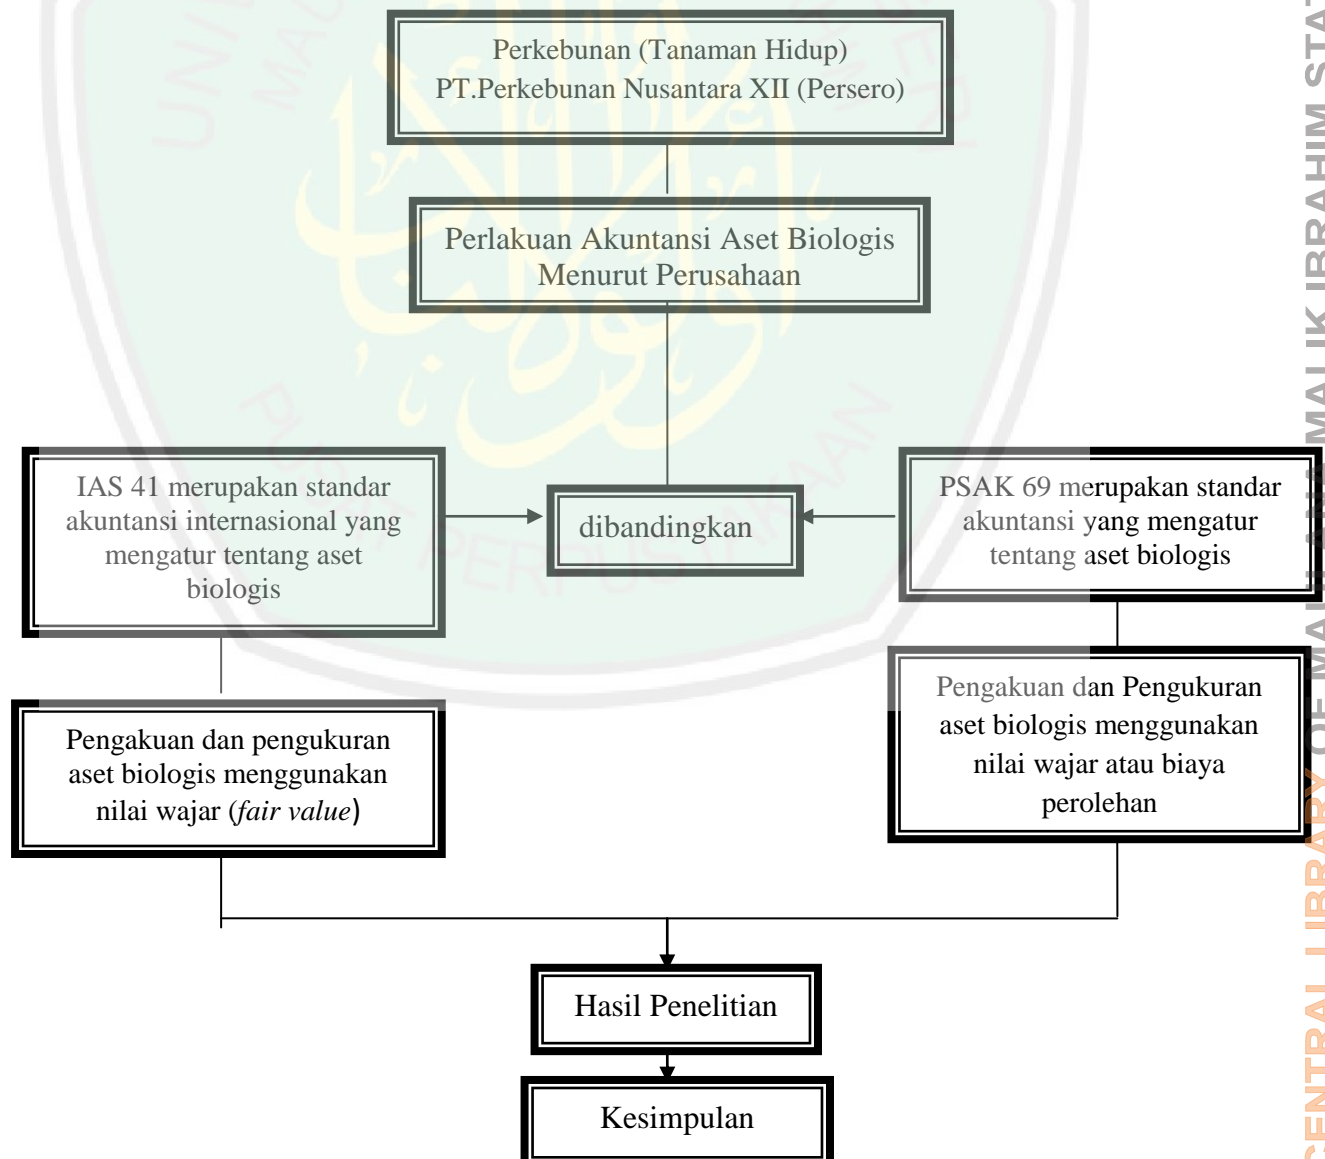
Perkebunan (Tanaman Hidup)
PT.Perkebunan Nusantara XII (Persero)

Perlakuan Akuntansi Aset Biologis Menurut Perusahaan

IAS 41 merupakan standar akuntansi internasional yang mengatur tentang aset biologis

dibandingkan

PSAK 69 merupakan standar akuntansi yang mengatur tentang aset biologis

Pengakuan dan pengukuran aset biologis menggunakan nilai wajar (*fair value*)

Pengakuan dan Pengukuran aset biologis menggunakan nilai wajar atau biaya perolehan

Hasil Penelitian

Kesimpulan

CENTRAL LIBRARY OF MAULANA MALIK IBRAHIM STAT